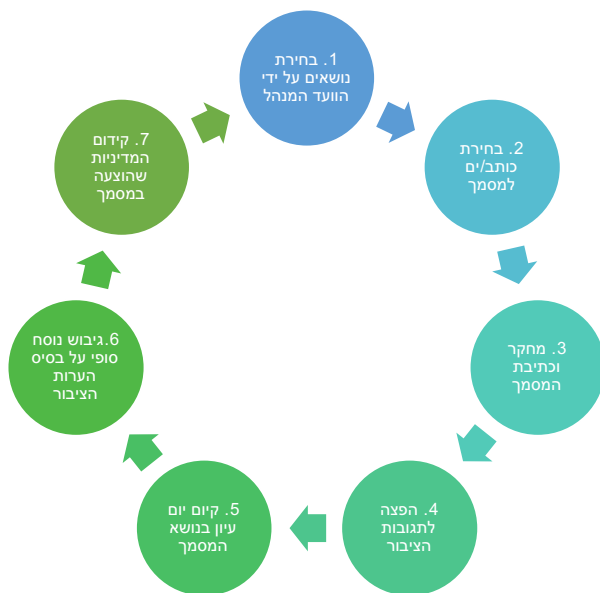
1. בחירת נושאים על ידי הוועד המנהל

2. בחירת כותב/ים למסמך

3. מחקר וכתיבת המסמך

4. הפצה לתגובות הציבור

5. קיום יום עיון בנושא המסמך

6.גיבוש נוסח סופי על בסיס הערות הציבור

7. קידום המדיניות שהוצעה במסמך